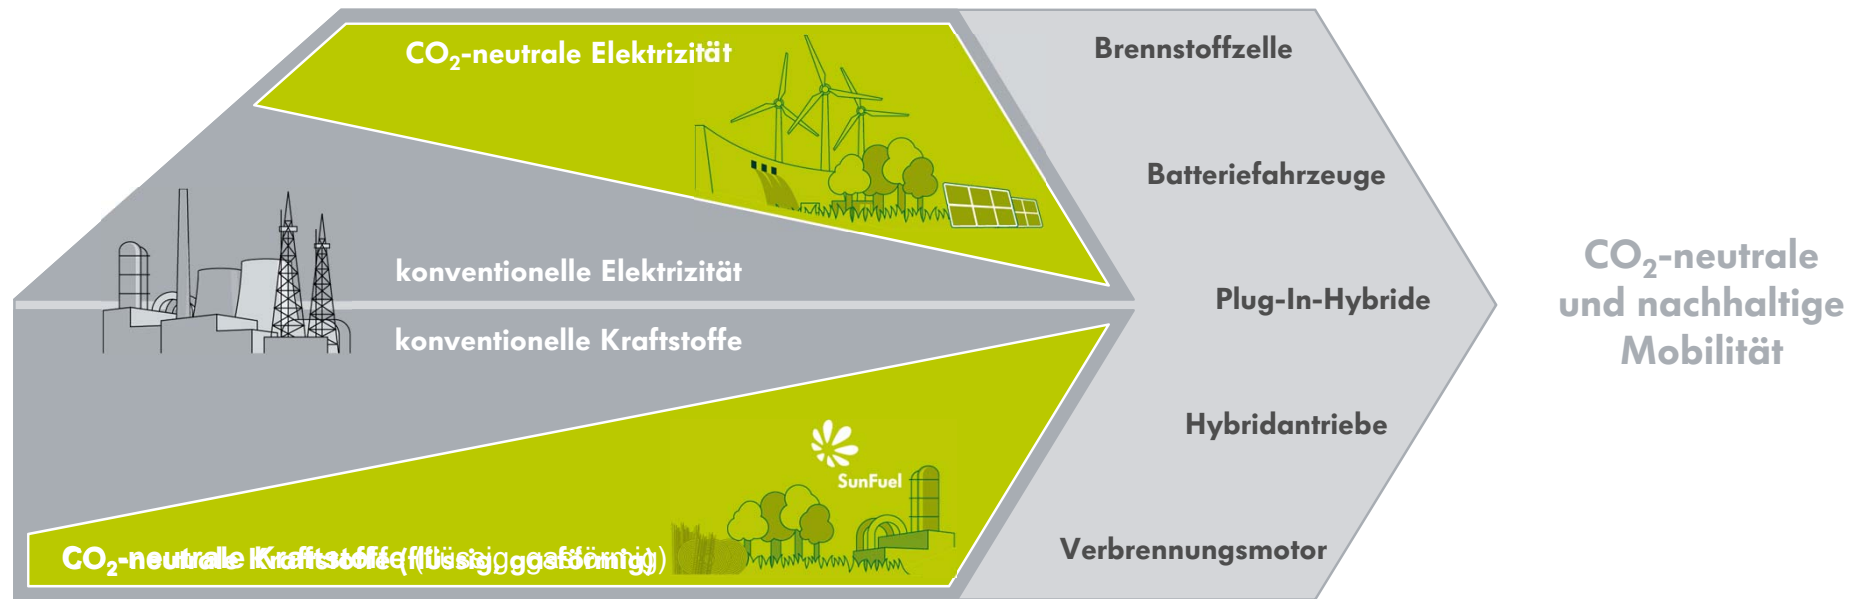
$CO_2$-neutrale Elektrizität

konventionelle Elektrizität

konventionelle Kraftstoffe

SunFuel

$CO_2$-neutrale Kraftstoffe (flüssig, gasförmig)

Brennstoffzelle

Batteriefahrzeuge

Plug-In-Hybride

Hybridantriebe

Verbrennungsmotor

$CO_2$-neutrale und nachhaltige Mobilität